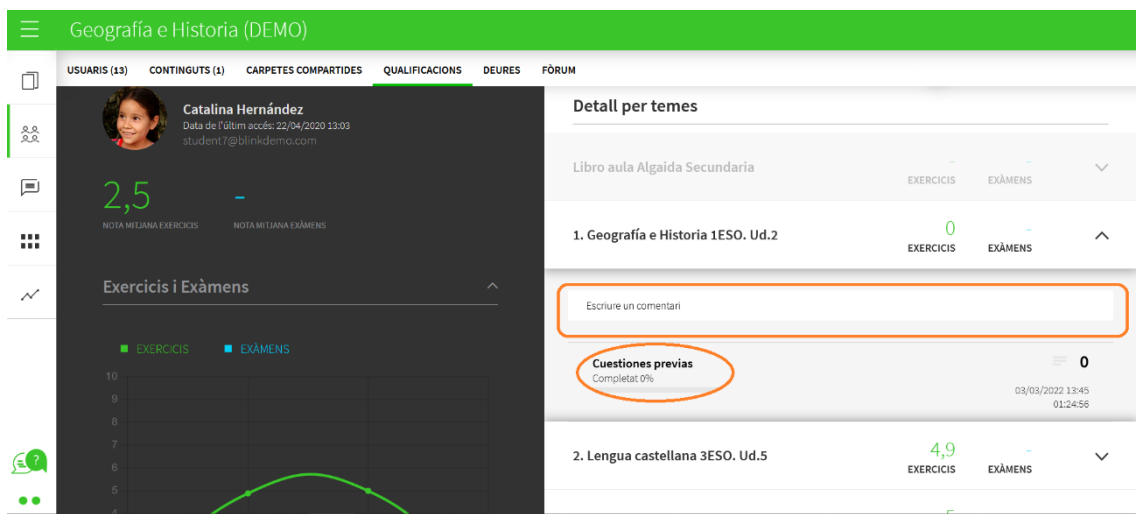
Geografía e Historia (DEMO)

USUARIS (13) CONTINGUTS (1) CARPETES COMPARTIDES QUALIFICACIONS DEURES FÒRUM

Catalina Hernández
Data de l'últim accés: 22/04/2020 13:03
student7@blinkdemo.com

2,5
NOTA MITJANA EXERCICIS

-
NOTA MITJANA EXÀMENS

Exercicis i Exàmens

EXERCICIS EXÀMENS

10
9
8
7
6
5
4

Detall per temes

Libro aula Algaida Secundaria
-
EXERCICIS
-
EXÀMENS

1. Geografía e Historia 1ESO. Ud.2
0
EXERCICIS
-
EXÀMENS

Escriure un comentari

Cuestiones previas
Completat 0%
0
03/03/2022 13:45
01:24:56

2. Lengua castellana 3ESO. Ud.5
4,9
EXERCICIS
-
EXÀMENS